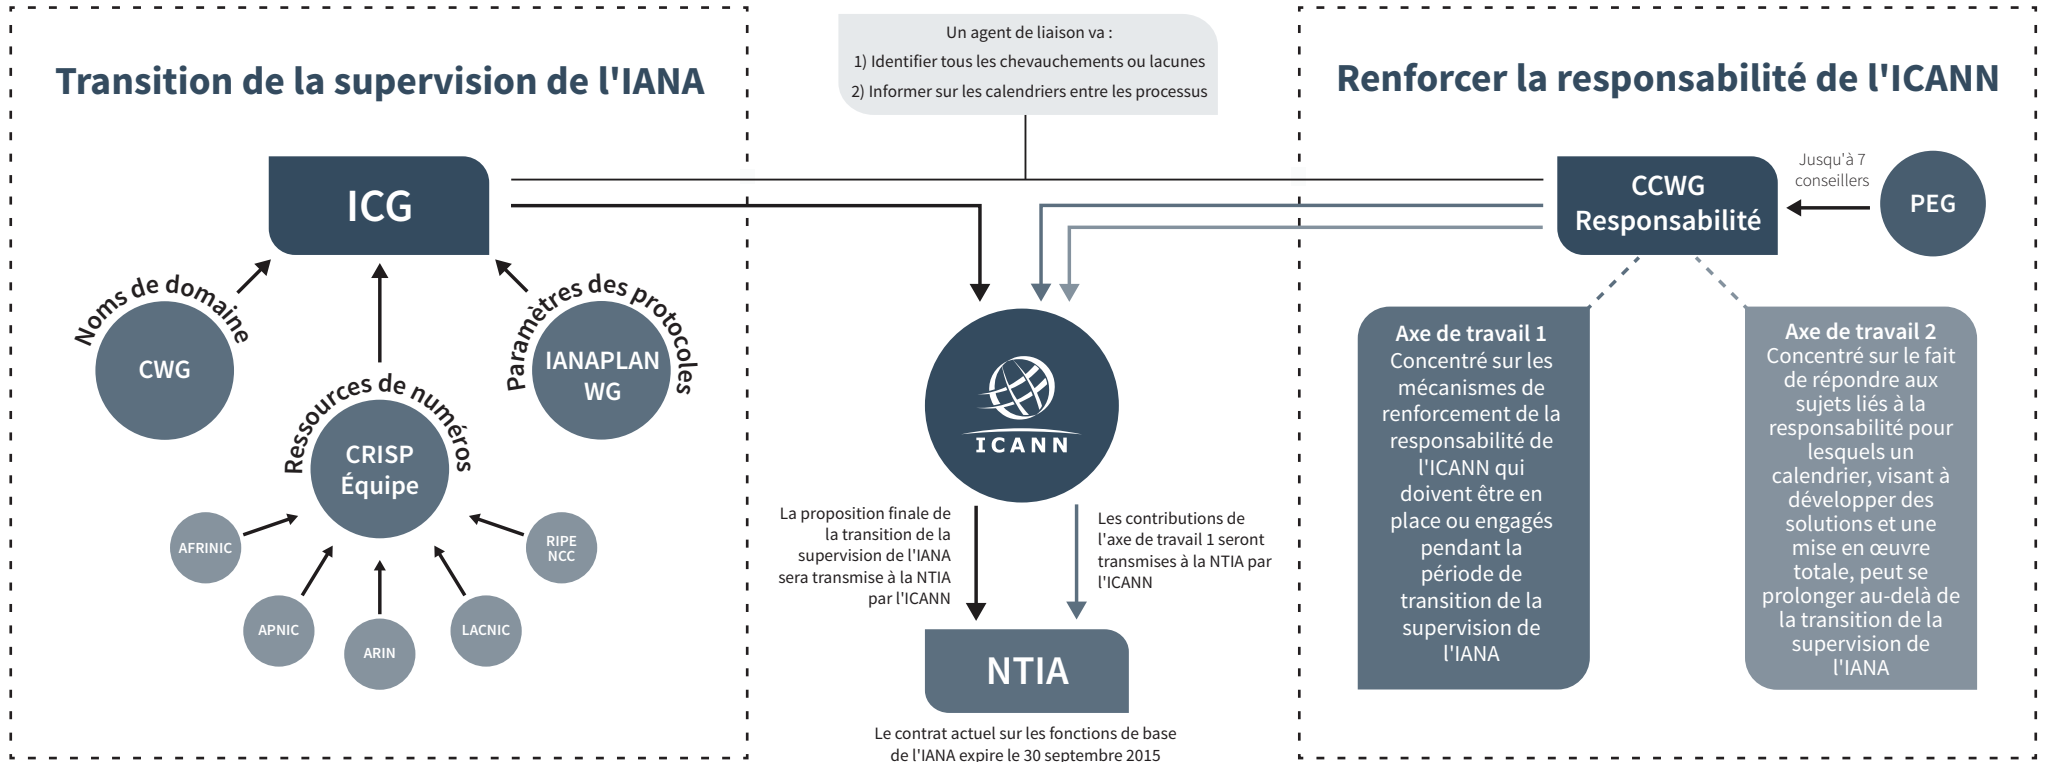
Transition de la supervision de l'IANA

Un agent de liaison va :
1) Identifier tous les chevauchements ou lacunes
2) Informer sur les calendriers entre les processus

Renforcer la responsabilité de l'ICANN

ICG

Noms de domaine

CWG

Ressources de numéros

CRISP Équipe

Paramètres des protocoles

IANAPLAN WG

AFRINIC

RIPE NCC

APNIC

ARIN

LACNIC

ICANN

La proposition finale de la transition de la supervision de l'IANA sera transmise à la NTIA par l'ICANN

Les contributions de l'axe de travail 1 seront transmises à la NTIA par l'ICANN

NTIA

Le contrat actuel sur les fonctions de base de l'IANA expire le 30 septembre 2015

CCWG Responsabilité

Jusqu'à 7 conseillers

PEG

Axe de travail 1
Concentré sur les mécanismes de renforcement de la responsabilité de l'ICANN qui doivent être en place ou engagés pendant la période de transition de la supervision de l'IANA

Axe de travail 2
Concentré sur le fait de répondre aux sujets liés à la responsabilité pour lesquels un calendrier, visant à développer des solutions et une mise en œuvre totale, peut se prolonger au-delà de la transition de la supervision de l'IANA